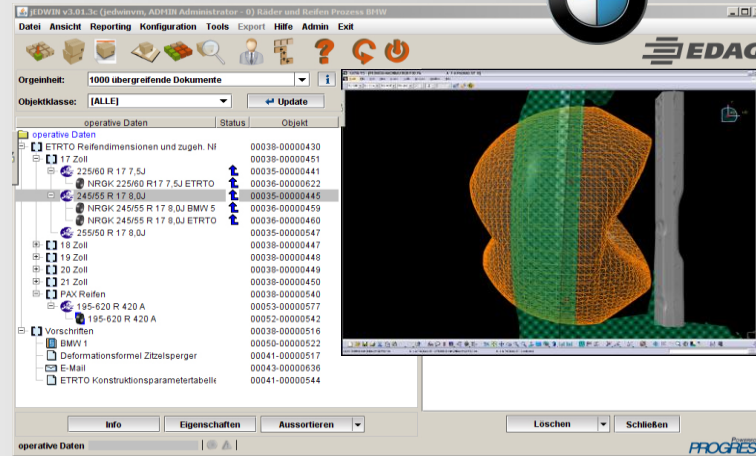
jEDWIN v3.01.3c (jedwinvm, ADMIN Administrator - 0) Räder und Reifen Prozess BMW

Datei Ansicht Reporting Konfiguration Tools Export Hilfe Admin Exit

EDAG

Orgeinheit: 1000 übergreifende Dokumente

Objektklasse: [ALLE]

Update

operative Daten | Status | Objekt

operative Daten
ETRTO Reifendimensionen und zugeh. Ni 00038-00000430
17 Zoll 00038-00000451
225/60 R 17 7,5J 00035-00000441
NRGK 225/60 R17 7,5J ETRTO 00036-00000622
245/55 R 17 8,0J 00035-00000445
NRGK 245/55 R 17 8,0J BMW 5 00036-00000459
NRGK 245/55 R 17 8,0J ETRTO 00036-00000460
255/50 R 17 8,0J 00035-00000547
18 Zoll 00038-00000447
19 Zoll 00038-00000448
20 Zoll 00038-00000449
21 Zoll 00038-00000450
PAX Reifen 00038-00000540
195-620 R 420 A 00053-00000577
195-620 R 420 A 00052-00000542
Vorschriften 00038-00000516
BMW 1 00050-00000522
Deformationsformel Zitzelsperger 00041-00000517
E-Mail 00043-00000636
ETRTO Konstruktionsparametertabelle 00041-00000544

Info Eigenschaften Aussortieren

Löschen Schließen

operative Daten

PROGRESS